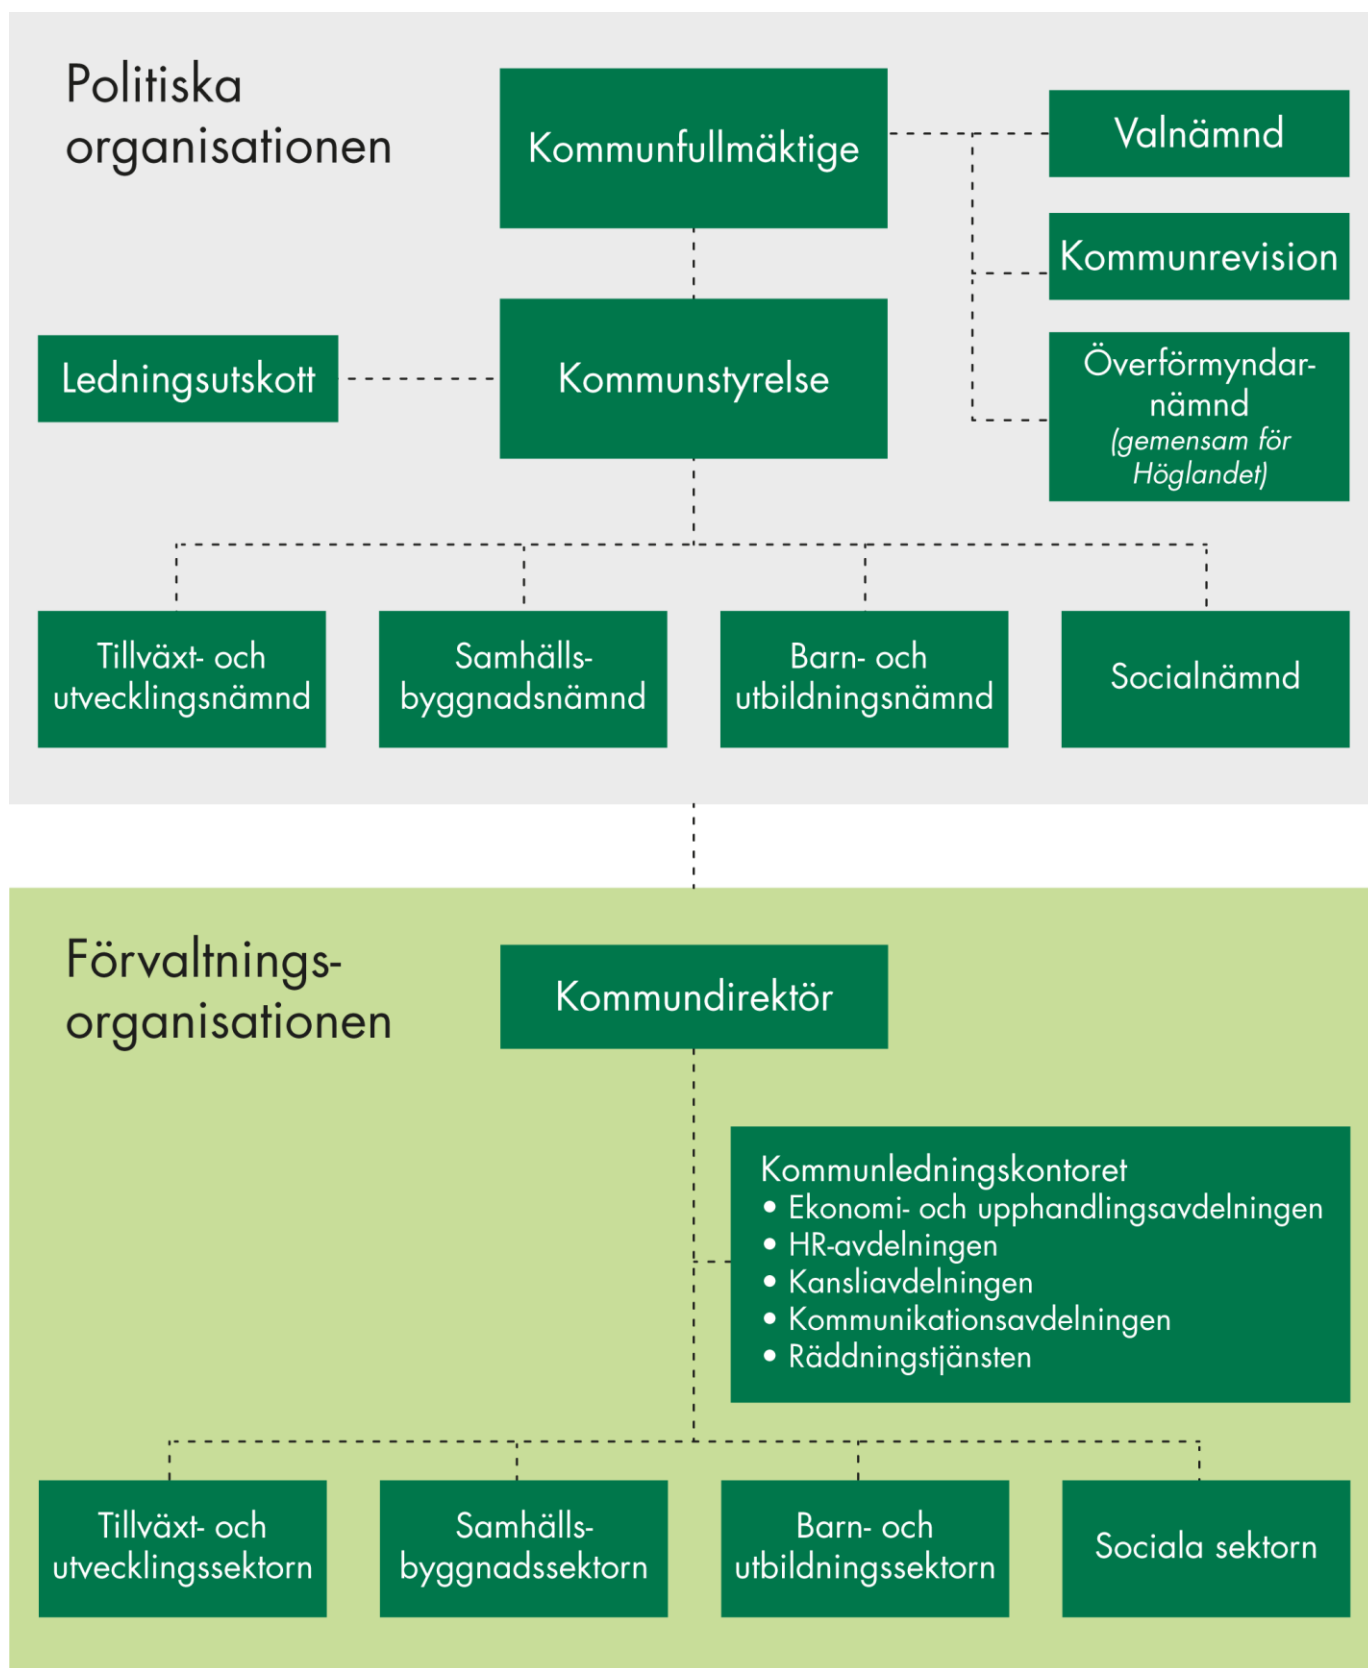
Politiska organisationen

Kommunfullmäktige

Valnämnd

Kommunrevision

Överförmyndarnämnd
*(gemensam för Höglandet)*

Ledningsutskott

Kommunstyrelse

Tillväxt- och utvecklingsnämnd

Samhällsbyggnadsnämnd

Barn- och utbildningsnämnd

Socialnämnd

Förvaltningsorganisationen

Kommundirektör

Kommunledningskontoret
• Ekonomi- och upphandlingsavdelningen
• HR-avdelningen
• Kansliavdelningen
• Kommunikationsavdelningen
• Räddningstjänsten

Tillväxt- och utvecklingssektorn

Samhällsbyggnadssektorn

Barn- och utbildningssektorn

Sociala sektorn